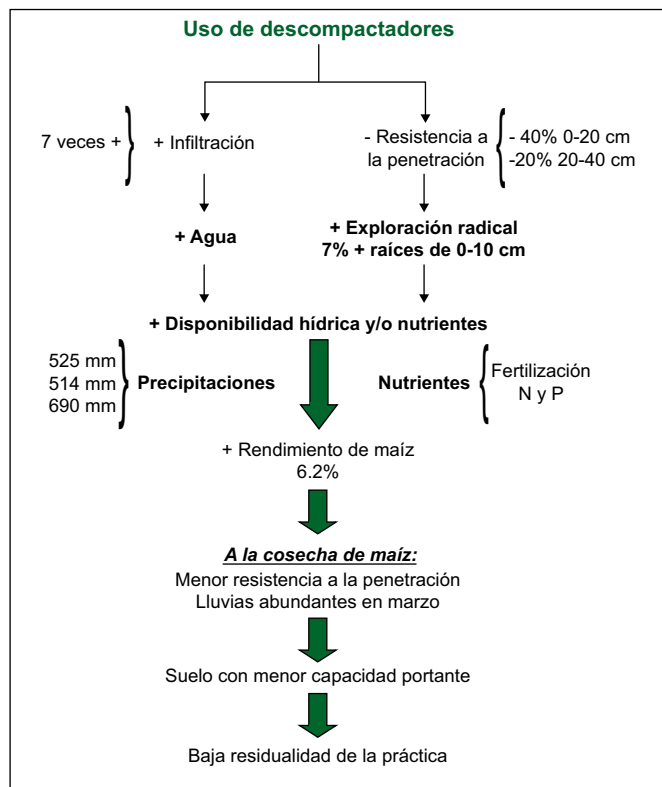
Uso de descompactadores

7 veces + + Infiltración

- Resistencia a la penetración - 40% 0-20 cm -20% 20-40 cm

+ Agua

+ Exploración radical 7% + raíces de 0-10 cm

+ Disponibilidad hídrica y/o nutrientes

525 mm 514 mm 690 mm Precipitaciones

Nutrientes Fertilización N y P

+ Rendimiento de maíz 6.2%

A la cosecha de maíz:
Menor resistencia a la penetración
Lluvias abundantes en marzo

Suelo con menor capacidad portante

Baja residualidad de la práctica